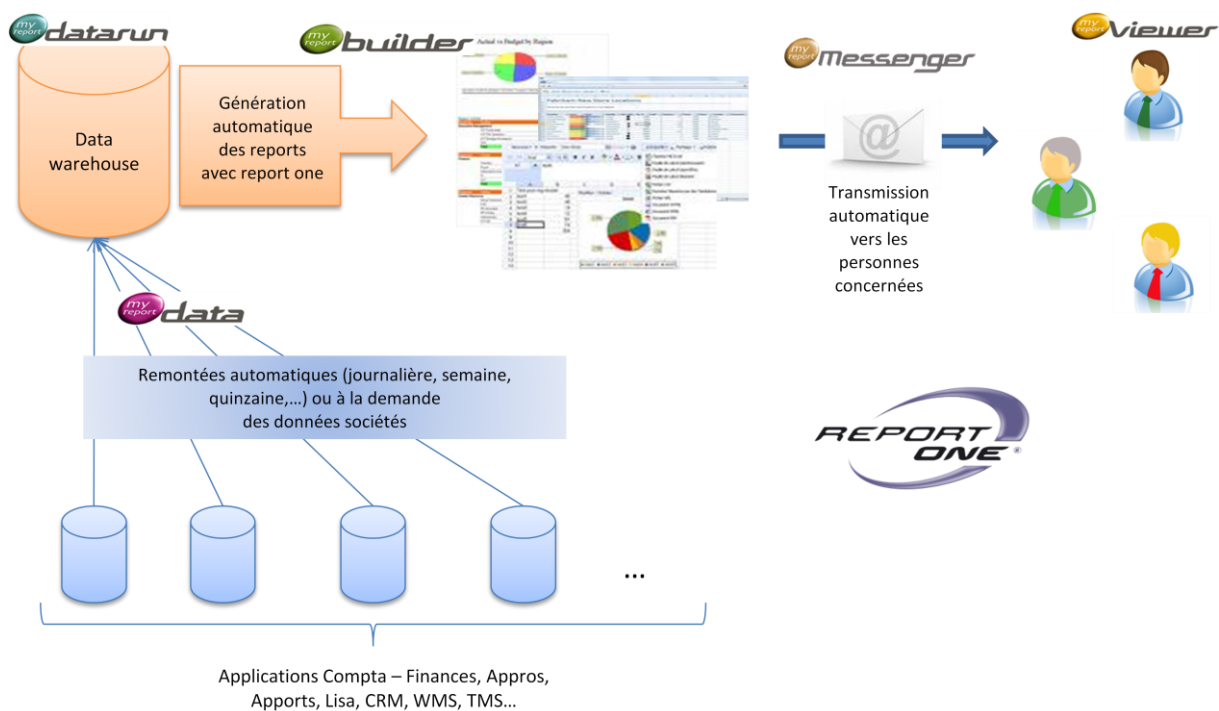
my report datarun

my report builder

my report Messenger

my report Viewer

Data warehouse

Génération automatique des reports avec report one

Actual vs Budget by Region

Transmission automatique vers les personnes concernées

my report data

Remontées automatiques (journalière, semaine, quinzaine,…) ou à la demande des données sociétés

REPORT ONE

…

Applications Compta – Finances, Appros, Apports, Lisa, CRM, WMS, TMS…